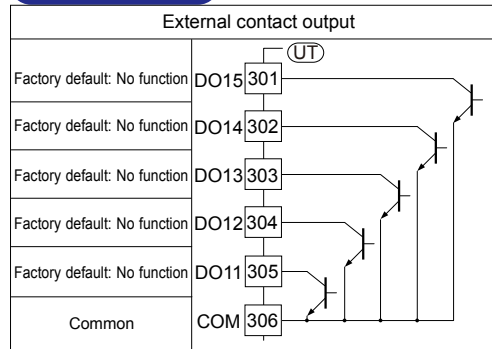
External contact output

UT

Factory default: No function DO15 301

Factory default: No function DO14 302

Factory default: No function DO13 303

Factory default: No function DO12 304

Factory default: No function DO11 305

Common COM 306